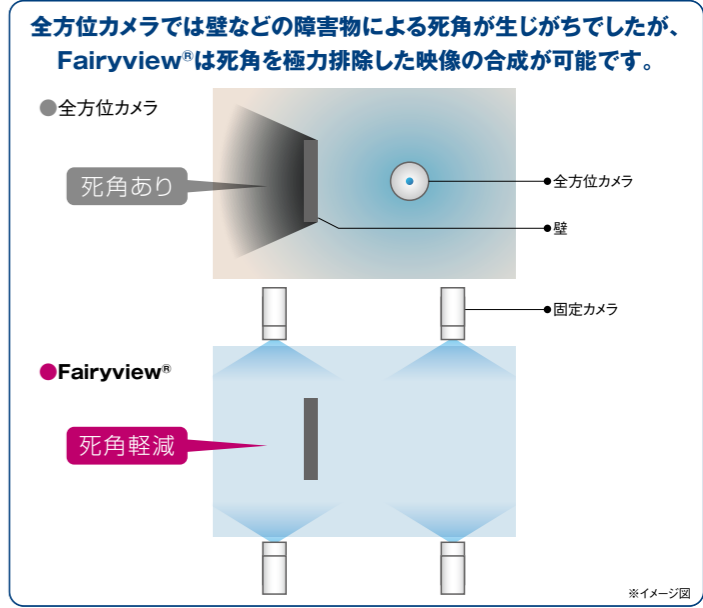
全方位カメラでは壁などの障害物による死角が生じがちでしたが、Fairyview®は死角を極力排除した映像の合成が可能です。

●全方位カメラ

死角あり

全方位カメラ

壁

固定カメラ

●Fairyview®

死角軽減

※イメージ図